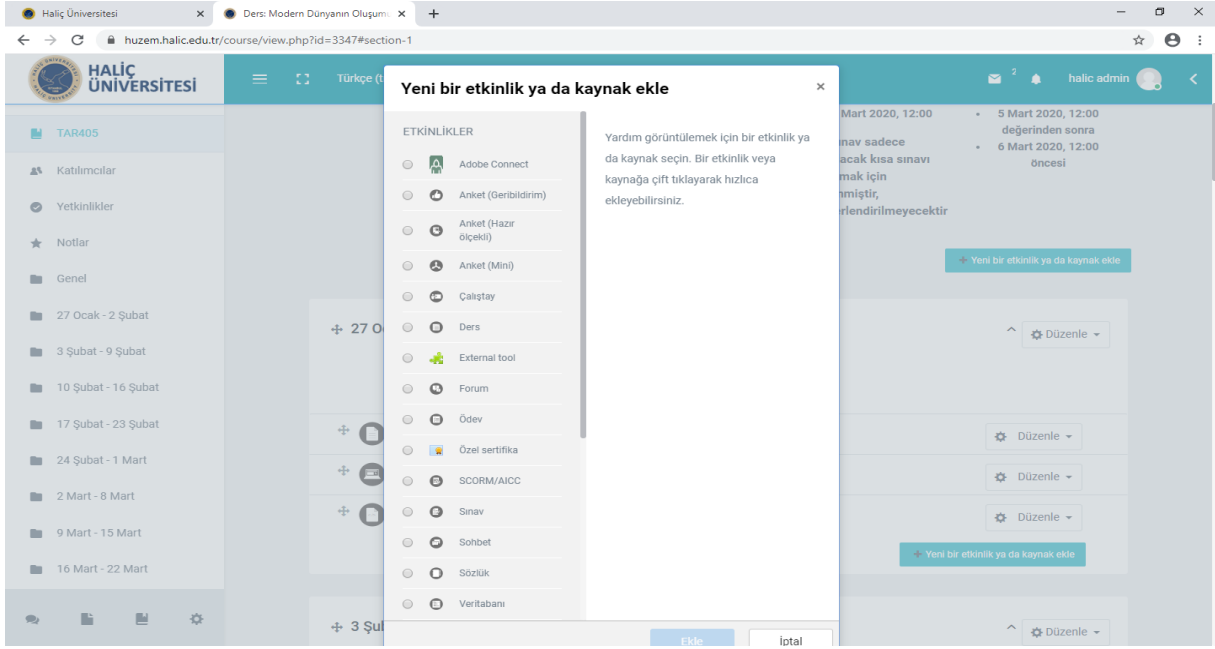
Haliç Üniversitesi ×
Ders: Modern Dünyanın Oluşum ×
+

huzem.halic.edu.tr/course/view.php?id=3347#section-1

HALİÇ ÜNİVERSİTESİ

Türkçe (t

2

halic admin

TAR405
Katılımcılar
Yetkinlikler
Notlar
Genel
27 Ocak - 2 Şubat
3 Şubat - 9 Şubat
10 Şubat - 16 Şubat
17 Şubat - 23 Şubat
24 Şubat - 1 Mart
2 Mart - 8 Mart
9 Mart - 15 Mart
16 Mart - 22 Mart

Yeni bir etkinlik ya da kaynak ekle ×

ETKİNLİKLER
Adobe Connect
Anket (Geribildirim)
Anket (Hazır ölçekli)
Anket (Mini)
Çalıştay
Ders
External tool
Forum
Ödev
Özel sertifika
SCORM/AICC
Sınav
Sohbet
Sözlük
Veritabanı

Yardım görüntülemek için bir etkinlik ya da kaynak seçin. Bir etkinlik veya kaynağa çift tıklayarak hızlıca ekleyebilirsiniz.

Ekle
İptal

Mart 2020, 12:00
nav sadece
acak kısa sınavı
mak için
nmiştir,
rlendirilmeyecektir

• 5 Mart 2020, 12:00 değerinden sonra
• 6 Mart 2020, 12:00 öncesi

+ Yeni bir etkinlik ya da kaynak ekle

27 O
Düzenle
Düzenle
Düzenle
Düzenle
+ Yeni bir etkinlik ya da kaynak ekle

3 Şu
Düzenle